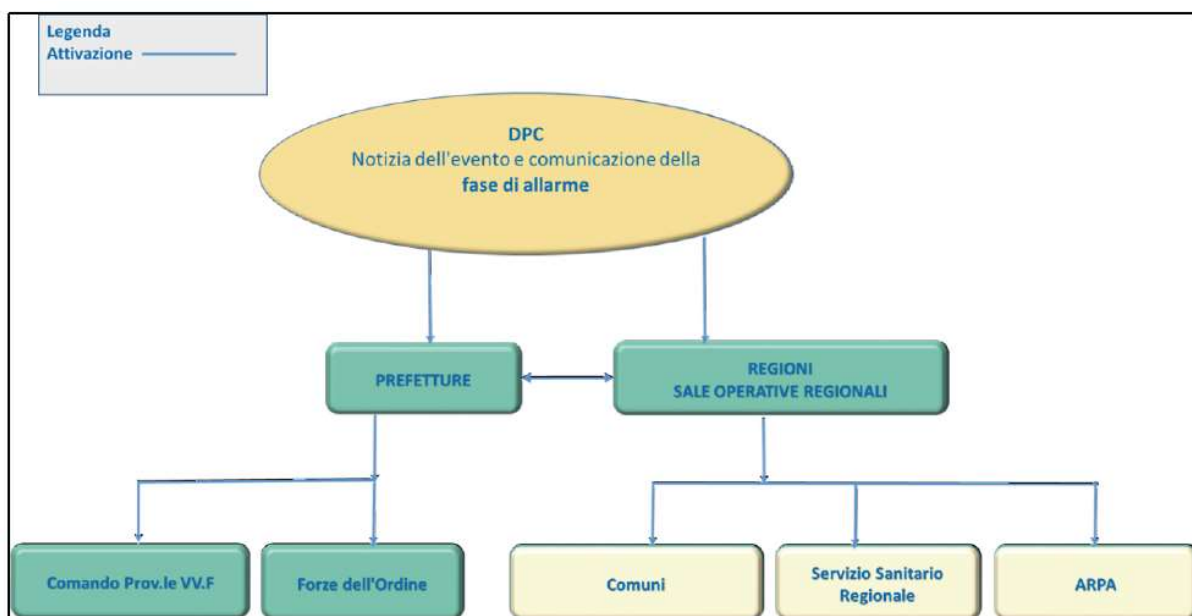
Legenda
Attivazione

DPC
Notizia dell'evento e comunicazione della
fase di allarme

PREFETTURE

REGIONI
SALE OPERATIVE REGIONALI

Comando Prov.le VV.F

Forze dell'Ordine

Comuni

Servizio Sanitario Regionale

ARPA